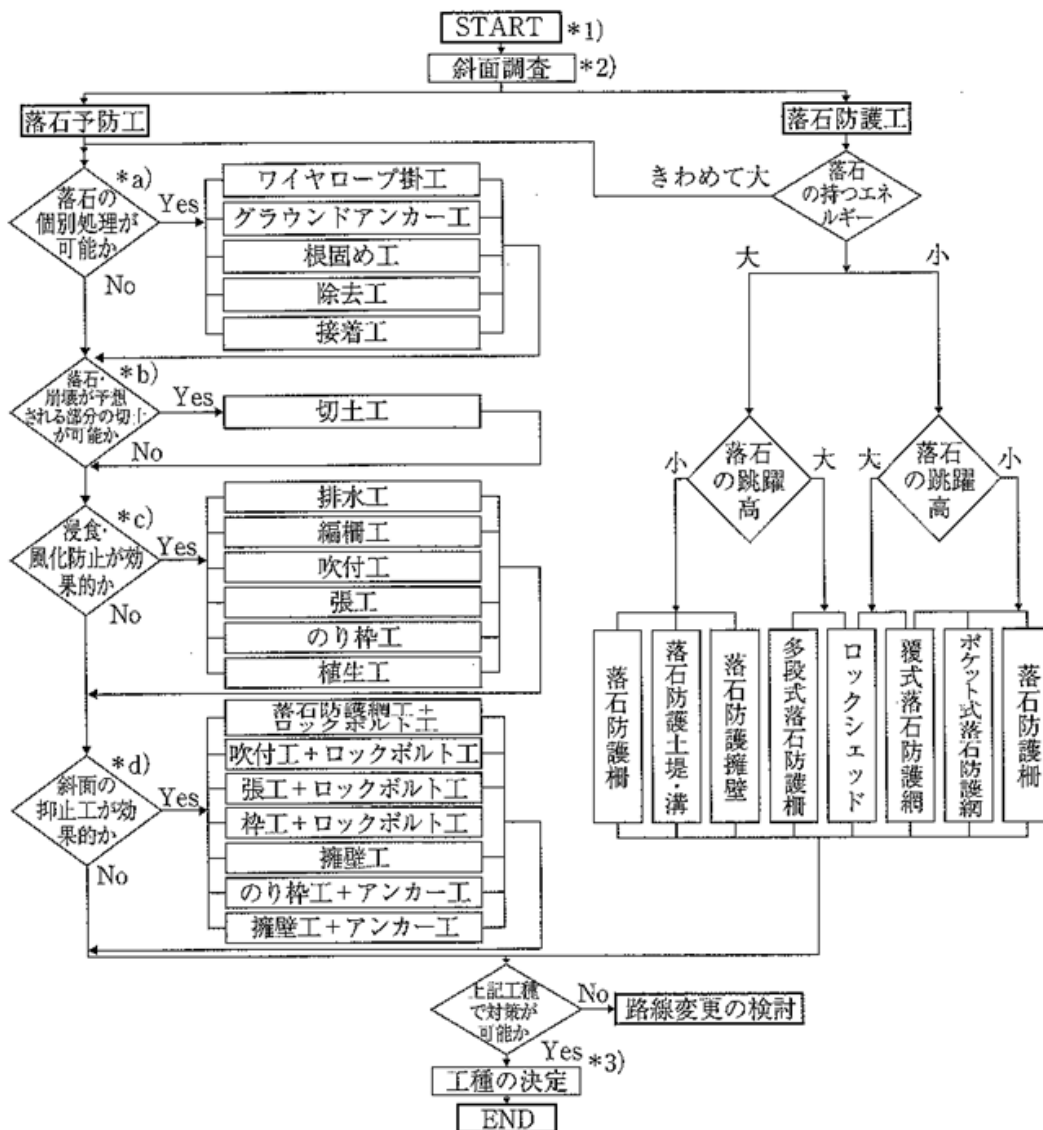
START *1)
斜面調査 *2)
落石予防工
落石防護工
*a)
落石の個別処理が可能か
Yes
No
ワイヤロープ掛工
グラウンドアンカー工
根固め工
除去工
接着工
きわめて大
落石の持つエネルギー
大
小
*b)
落石・崩壊が予想される部分の切土が可能か
Yes
No
切土工
*c)
浸食・風化防止が効果的か
Yes
No
排水工
編柵工
吹付工
張工
のり枠工
植生工
落石の跳躍高
小
大
落石の跳躍高
大
小
落石防護柵
落石防護土堤・溝
落石防護擁壁
多段式落石防護柵
ロックシェッド
覆式落石防護網
ポケット式落石防護網
落石防護柵
*d)
斜面の抑止工が効果的か
Yes
No
落石防護網工＋ロックボルト工
吹付工＋ロックボルト工
張工＋ロックボルト工
枠工＋ロックボルト工
擁壁工
のり枠工＋アンカー工
擁壁工＋アンカー工
上記工種で対策が可能か
No
路線変更の検討
Yes *3)
工種の決定
END